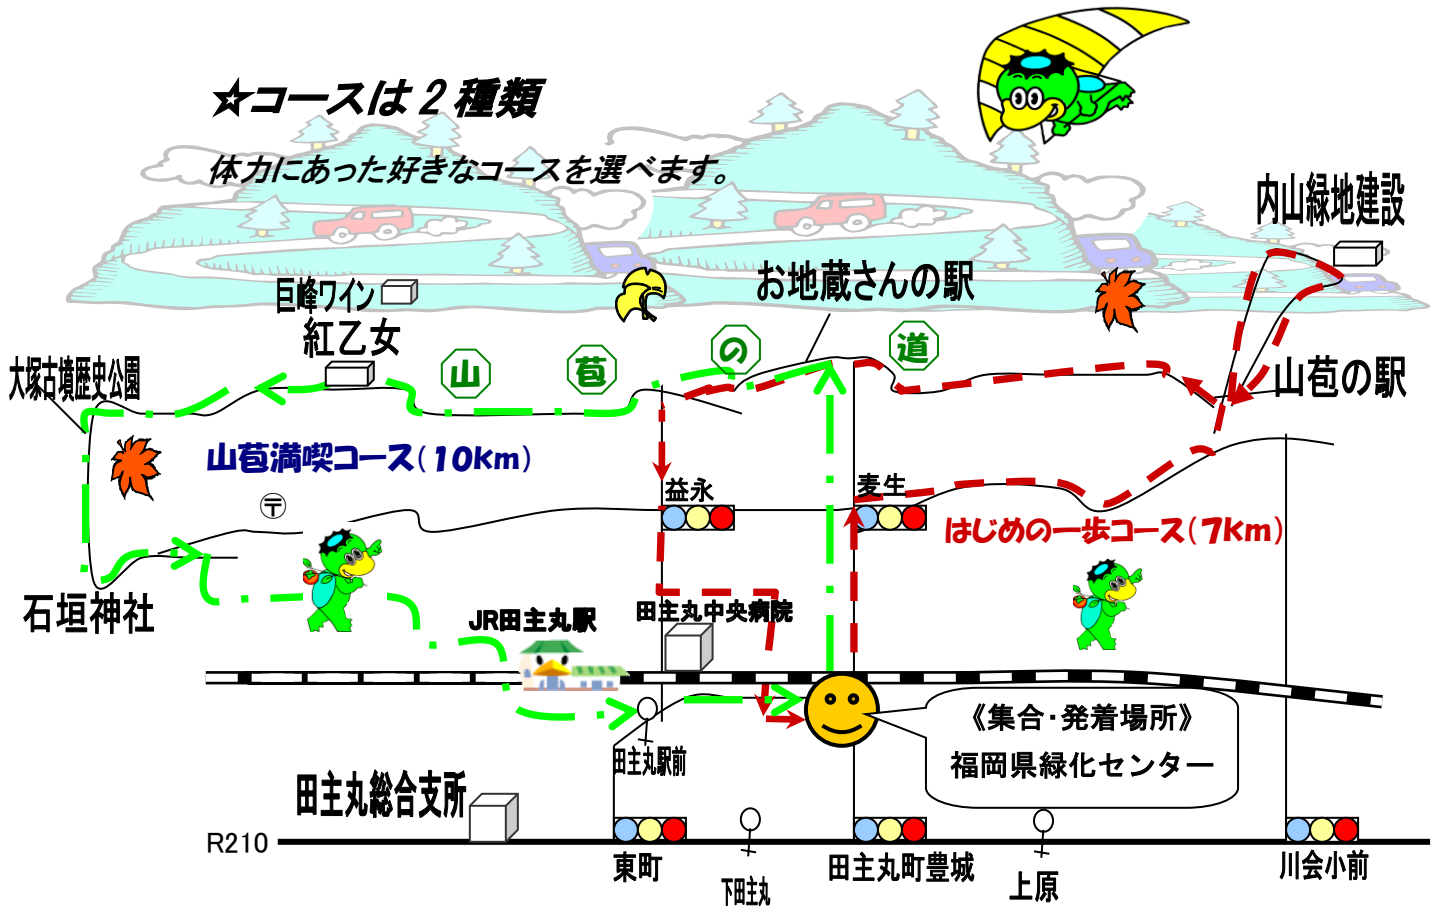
☆コースは２種類

体力にあった好きなコースを選べます。

内山緑地建設

お地蔵さんの駅

巨峰ワイン

紅乙女

山

苞

の

道

山苞の駅

大塚古墳歴史公園

山苞満喫コース（10km）

益永

麦生

はじめの一歩コース（7km）

〒

石垣神社

JR田主丸駅

田主丸中央病院

《集合・発着場所》
福岡県緑化センター

田主丸駅前

田主丸総合支所

R210

東町

下田主丸

田主丸町豊城

上原

川会小前